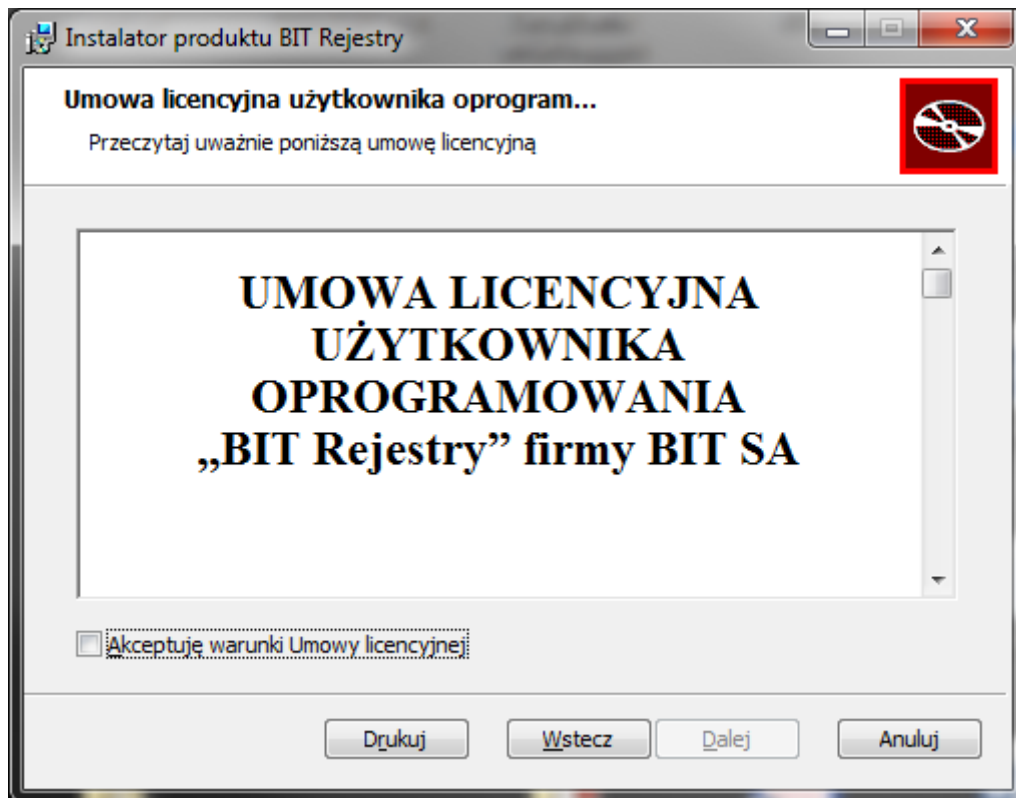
Instalator produktu BIT Rejestry

Umowa licencyjna użytkownika oprogram...

Przeczytaj uważnie poniższą umowę licencyjną

UMOWA LICENCYJNA UŻYTKOWNIKA OPROGRAMOWANIA „BIT Rejestry" firmy BIT SA

Akceptuję warunki Umowy licencyjnej

Drukuj

Wstecz

Dalej

Anuluj